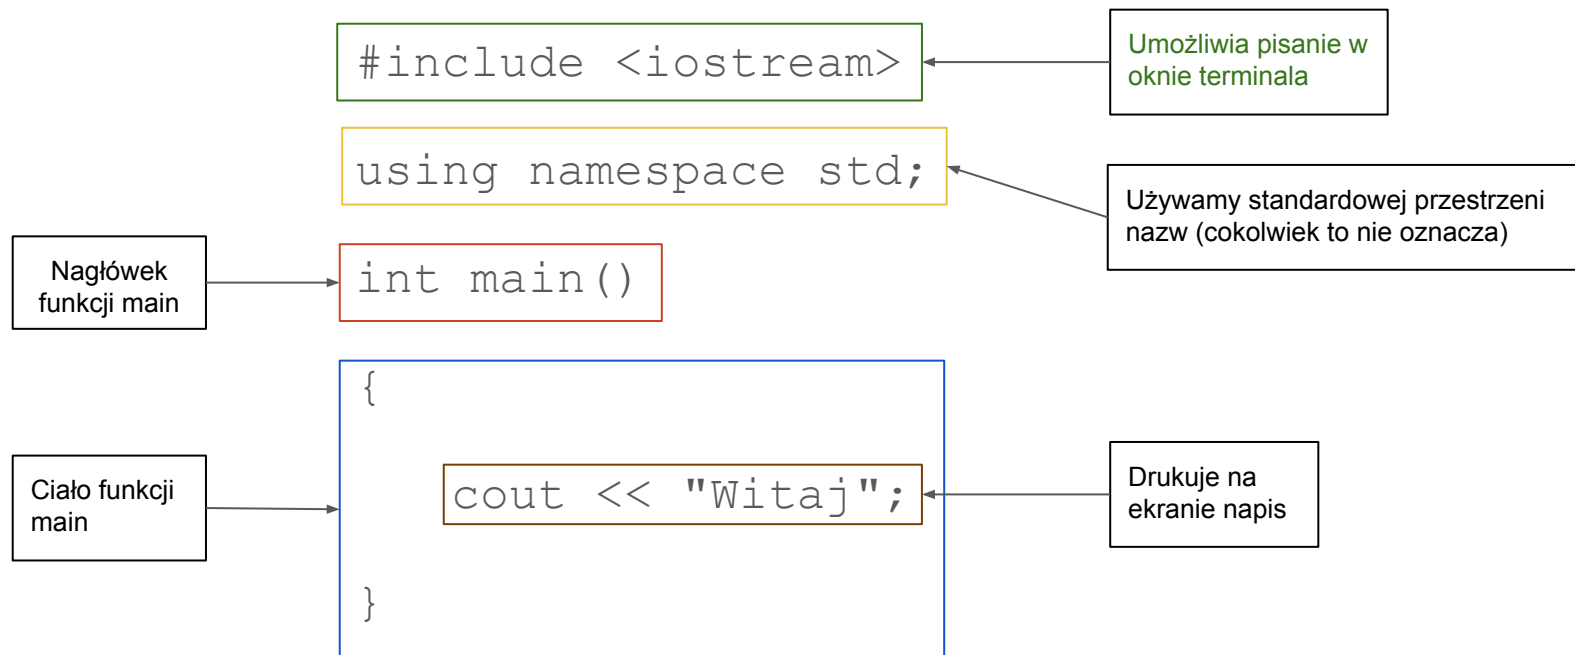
#include <iostream>

Umożliwia pisanie w oknie terminala

using namespace std;

Używamy standardowej przestrzeni nazw (cokolwiek to nie oznacza)

Nagłówek funkcji main

int main()

{

Ciało funkcji main

cout << "Witaj";

Drukuje na ekranie napis

}